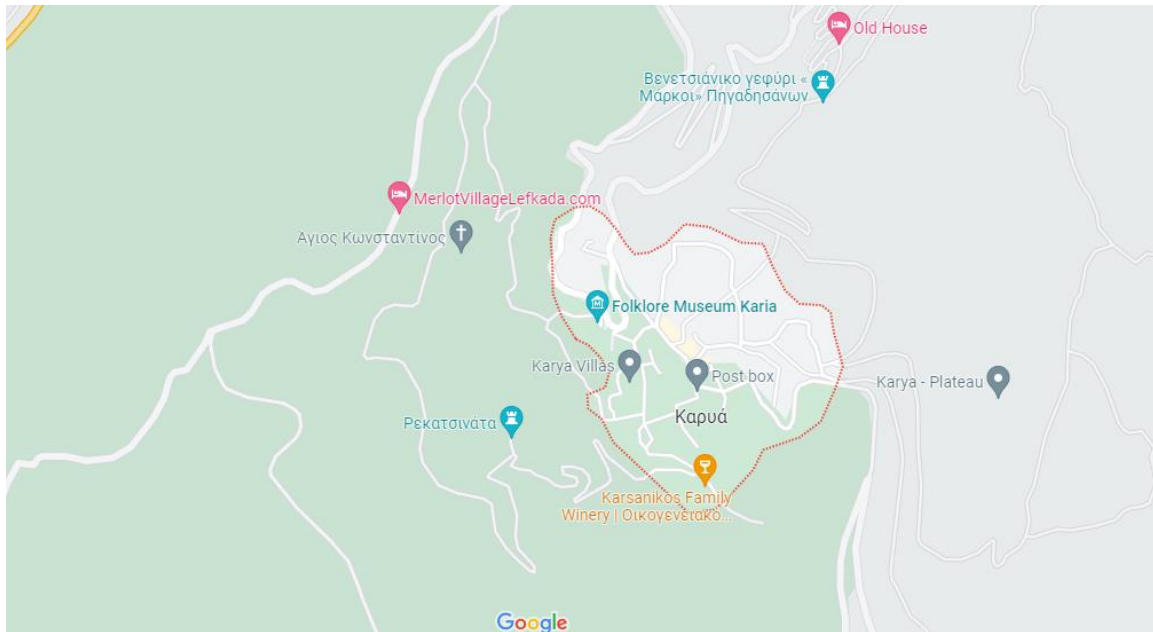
Old House

Βενετσιάνικο γεφύρι « Μάρκοι» Πηγαδησάνων

MerlotVillageLefkada.com

Αγιος Κωνσταντίνος

Folklore Museum Karia

Karya Villas

Post box

Karya - Plateau

Ρεκατσινάτα

Καρυά

Karsanikos Family Winery | Οικογενειακό...

Google